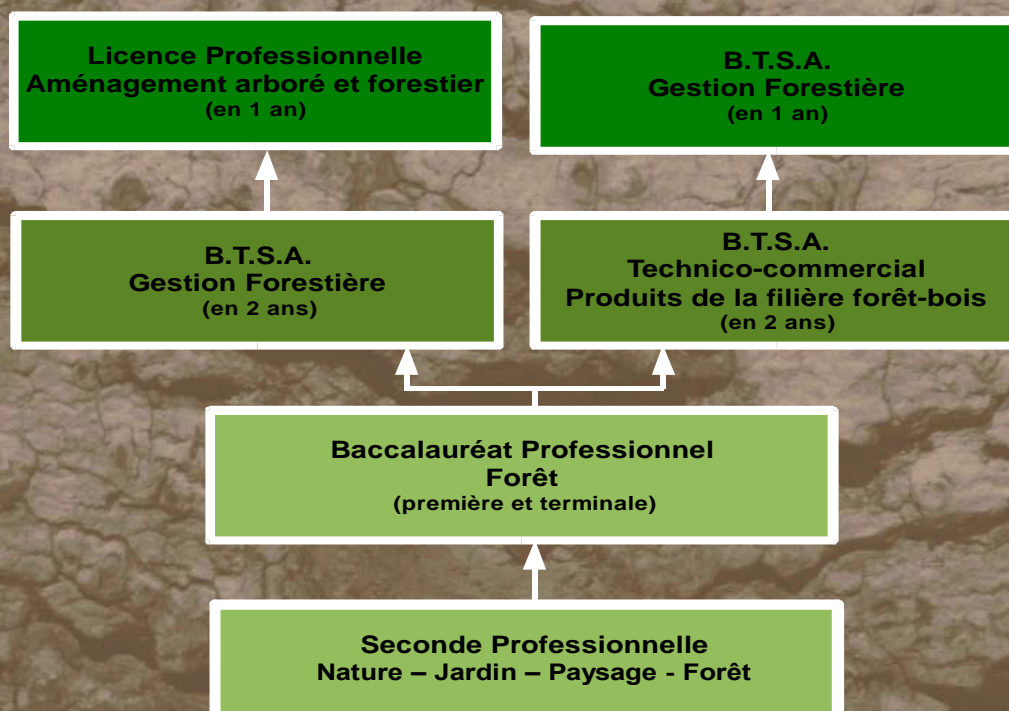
Licence Professionnelle
Aménagement arboré et forestier
(en 1 an)

B.T.S.A.
Gestion Forestière
(en 1 an)

B.T.S.A.
Gestion Forestière
(en 2 ans)

B.T.S.A.
Technico-commercial
Produits de la filière forêt-bois
(en 2 ans)

Baccalauréat Professionnel
Forêt
(première et terminale)

Seconde Professionnelle
Nature – Jardin – Paysage - Forêt